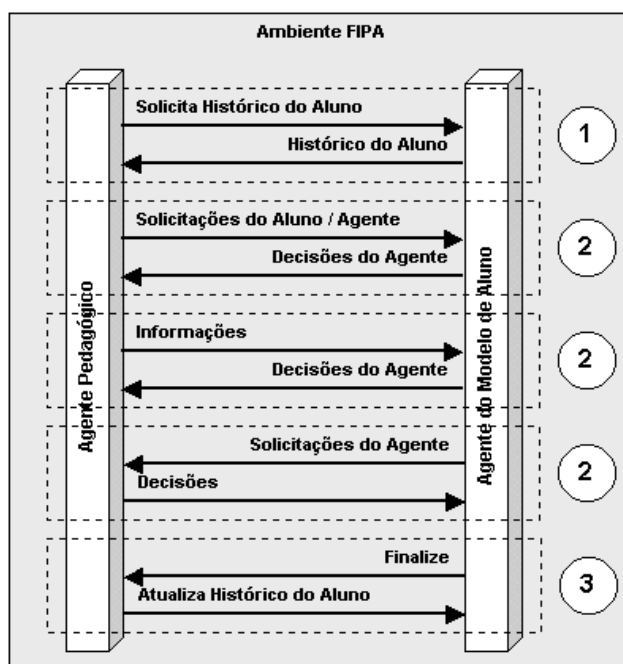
Ambiente FIPA

Agente Pedagógico

Agente do Modelo de Aluno

Solicita Histórico do Aluno

Histórico do Aluno

1

Solicitações do Aluno / Agente

Decisões do Agente

2

Informações

Decisões do Agente

2

Solicitações do Agente

Decisões

2

Finalize

Atualiza Histórico do Aluno

3